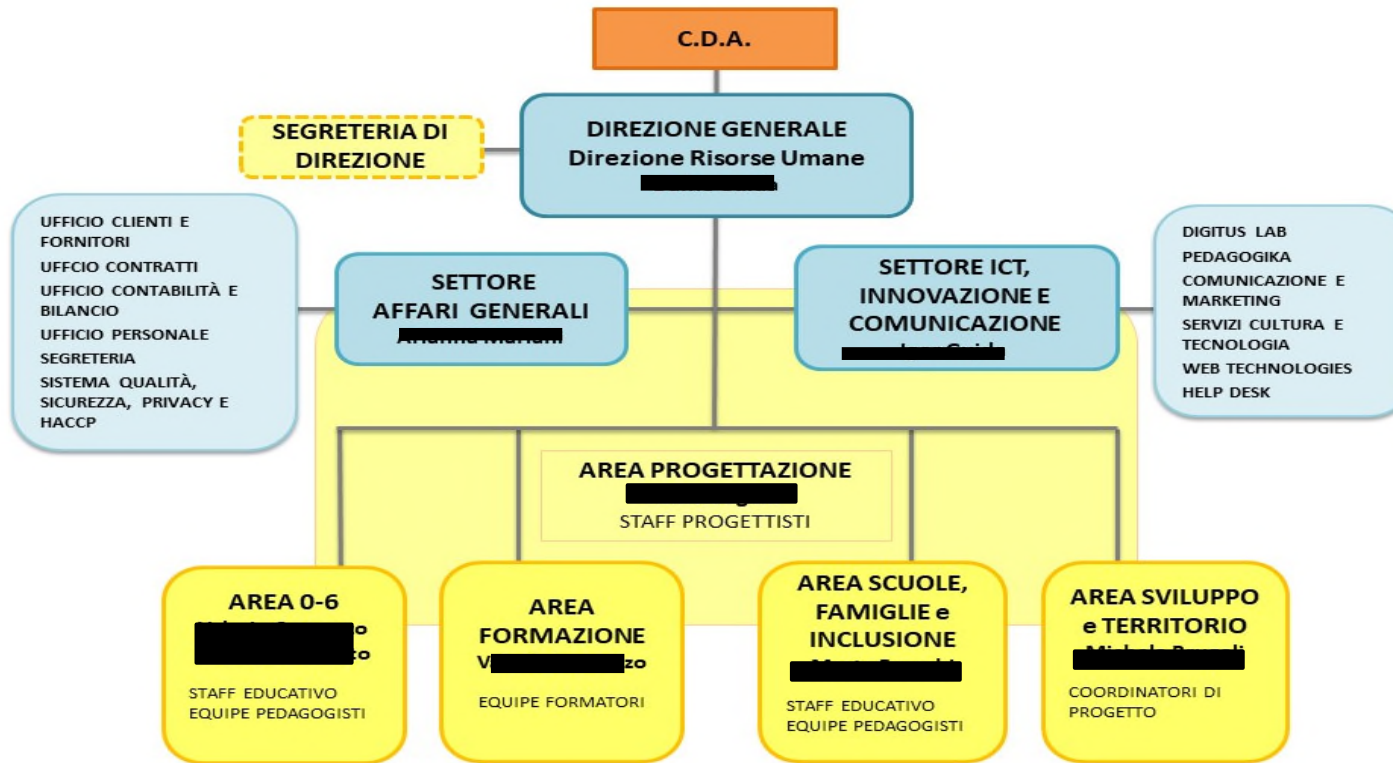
C.D.A.

SEGRETERIA DI DIREZIONE

DIREZIONE GENERALE
Direzione Risorse Umane
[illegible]

UFFICIO CLIENTI E FORNITORI
UFFCIO CONTRATTI
UFFICIO CONTABILITÀ E BILANCIO
UFFICIO PERSONALE
SEGRETERIA
SISTEMA QUALITÀ, SICUREZZA, PRIVACY E HACCP

SETTORE AFFARI GENERALI
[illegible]

SETTORE ICT, INNOVAZIONE E COMUNICAZIONE
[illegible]

DIGITUS LAB
PEDAGOGIKA
COMUNICAZIONE E MARKETING
SERVIZI CULTURA E TECNOLOGIA
WEB TECHNOLOGIES
HELP DESK

AREA PROGETTAZIONE
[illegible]
STAFF PROGETTISTI

AREA 0-6
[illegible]
STAFF EDUCATIVO
EQUIPE PEDAGOGISTI

AREA FORMAZIONE
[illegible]
EQUIPE FORMATORI

AREA SCUOLE, FAMIGLIE e INCLUSIONE
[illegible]
STAFF EDUCATIVO
EQUIPE PEDAGOGISTI

AREA SVILUPPO e TERRITORIO
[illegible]
COORDINATORI DI PROGETTO